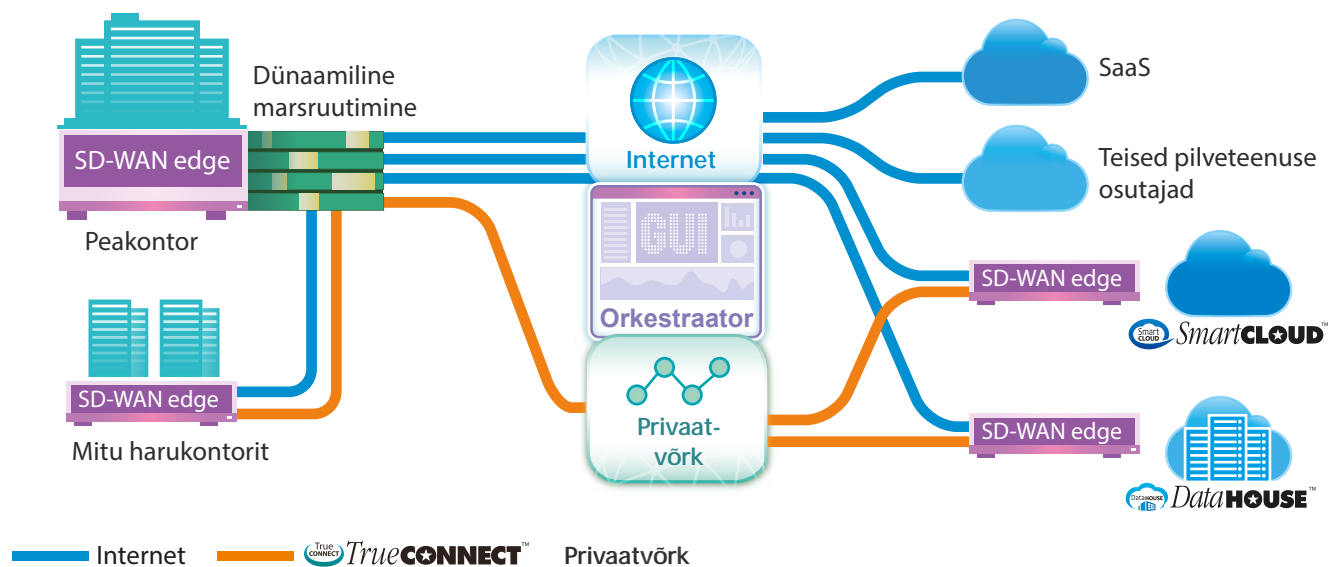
Dünaamiline marsruutimine

SD-WAN edge

Peakontor

SD-WAN edge

Mitu harukontorit

Internet

GUI

Orkestraator

Privaat-võrk

SaaS

Teised pilveteenuse osutajad

SD-WAN edge

Smart CLOUD SmartCLOUD™

SD-WAN edge

Data HOUSE DataHOUSE™

Internet

True CONNECT TrueCONNECT™ Privaatvõrk